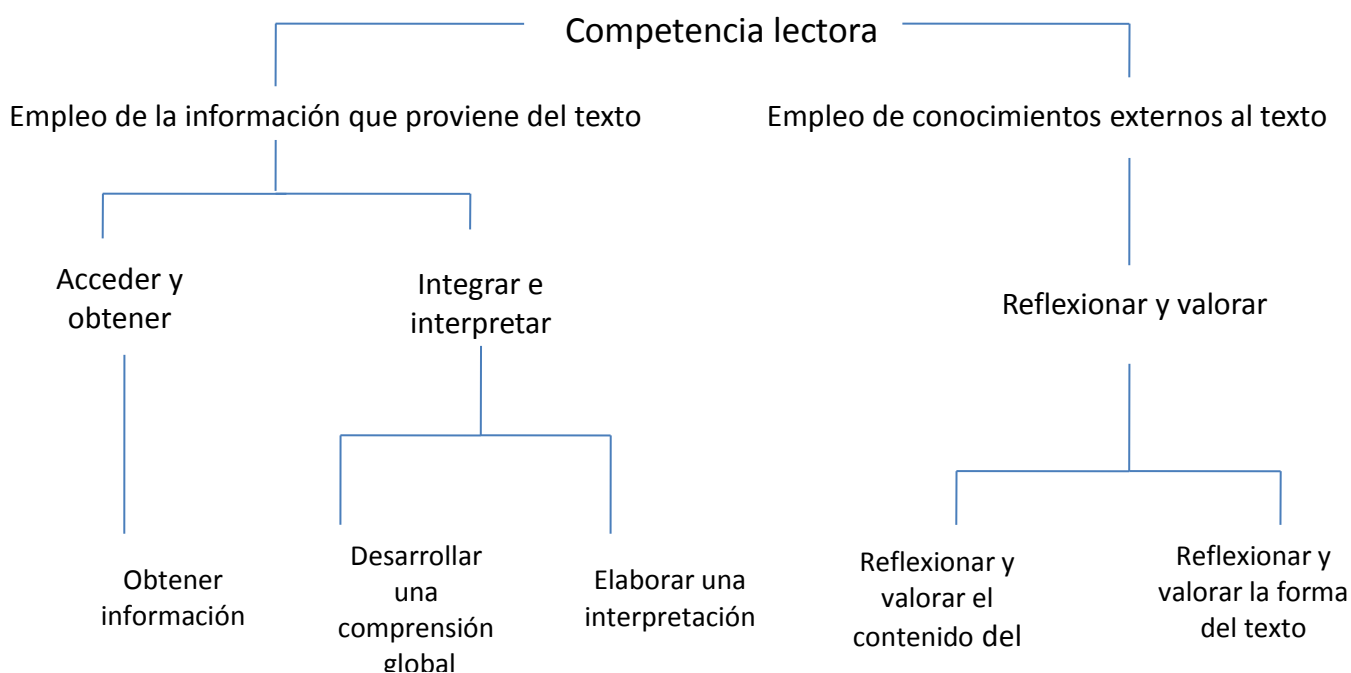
Competencia lectora

Empleo de la información que proviene del texto

Empleo de conocimientos externos al texto

Acceder y obtener

Integrar e interpretar

Reflexionar y valorar

Obtener información

Desarrollar una comprensión global

Elaborar una interpretación

Reflexionar y valorar el contenido del

Reflexionar y valorar la forma del texto